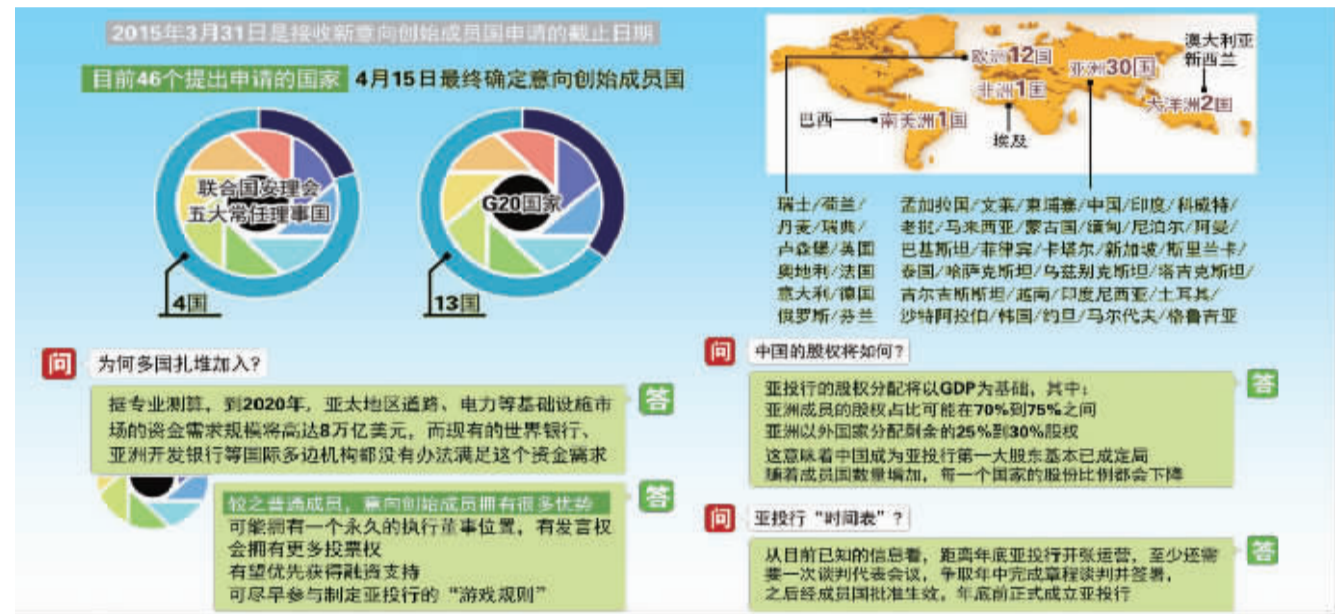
2015年3月31日是接收新意向创始成员国申请的截止日期

目前46个提出申请的国家 4月15日最终确定意向创始成员国

联合国安理会五大常任理事国

4国

G20国家

13国

欧洲12国
亚洲30国
澳大利亚
新西兰
非洲1国
大洋洲2国
巴西
南美洲1国
埃及

瑞士/荷兰/丹麦/瑞典/卢森堡/英国/奥地利/法国/意大利/德国/俄罗斯/芬兰

孟加拉国/文莱/柬埔寨/中国/印度/科威特/老挝/马来西亚/蒙古国/缅甸/尼泊尔/阿曼/巴基斯坦/菲律宾/卡塔尔/新加坡/斯里兰卡/泰国/哈萨克斯坦/乌兹别克斯坦/塔吉克斯坦/吉尔吉斯斯坦/越南/印度尼西亚/土耳其/沙特阿拉伯/韩国/约旦/马尔代夫/格鲁吉亚

问 为何多国扎堆加入？

答 据专业测算，到2020年，亚太地区道路、电力等基础设施市场的资金需求规模将高达8万亿美元，而现有的世界银行、亚洲开发银行等国际多边机构都没有办法满足这个资金需求

答 较之普通成员，意向创始成员拥有很多优势
可能拥有一个永久的执行董事位置，有发言权
会拥有更多投票权
有望优先获得融资支持
可尽早参与制定亚投行的“游戏规则”

问 中国的股权将如何？

答 亚投行的股权分配将以GDP为基础，其中：
亚洲成员的股权占比可能在70%到75%之间
亚洲以外国家分配剩余的25%到30%股权
这意味着中国成为亚投行第一大股东基本已成定局
随着成员国数量增加，每一个国家的股份比例都会下降

问 亚投行“时间表”？

答 从目前已知的信息看，距离年底亚投行开张运营，至少还需要一次谈判代表会议，争取年中完成章程谈判并签署，之后经成员国批准生效，年底前正式成立亚投行